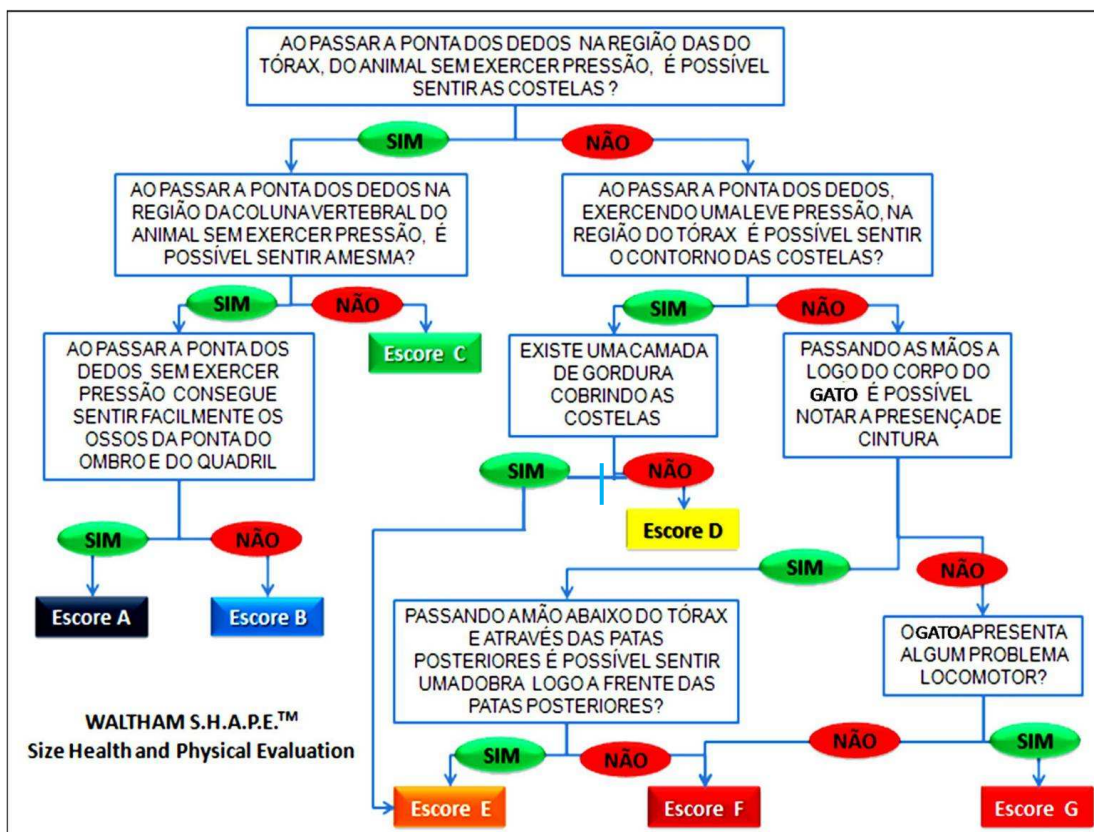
AO PASSAR A PONTA DOS DEDOS NA REGIÃO DAS DO TÓRAX, DO ANIMAL SEM EXERCER PRESSÃO, É POSSÍVEL SENTIR AS COSTELAS ?

SIM

NÃO

AO PASSAR A PONTA DOS DEDOS NA REGIÃO DA COLUNA VERTEBRAL DO ANIMAL SEM EXERCER PRESSÃO, É POSSÍVEL SENTIR A MESMA?

AO PASSAR A PONTA DOS DEDOS, EXERCENDO UMA LEVE PRESSÃO, NA REGIÃO DO TÓRAX É POSSÍVEL SENTIR O CONTORNO DAS COSTELAS?

SIM

NÃO

Escore C

SIM

NÃO

AO PASSAR A PONTA DOS DEDOS SEM EXERCER PRESSÃO CONSEGUE SENTIR FACILMENTE OS OSSOS DA PONTA DO OMBRO E DO QUADRIL

EXISTE UMA CAMADA DE GORDURA COBRINDO AS COSTELAS

PASSANDO AS MÃOS A LOGO DO CORPO DO GATO É POSSÍVEL NOTAR A PRESENÇA DE CINTURA

SIM

NÃO

Escore D

SIM

NÃO

SIM

NÃO

Escore A

Escore B

PASSANDO A MÃO ABAIXO DO TÓRAX E ATRAVÉS DAS PATAS POSTERIORES É POSSÍVEL SENTIR UMA DOBRA LOGO A FRENTE DAS PATAS POSTERIORES?

O GATO APRESENTA ALGUM PROBLEMA LOCOMOTOR?

WALTHAM S.H.A.P.E.™
Size Health and Physical Evaluation

SIM

NÃO

NÃO

SIM

Escore E

Escore F

Escore G